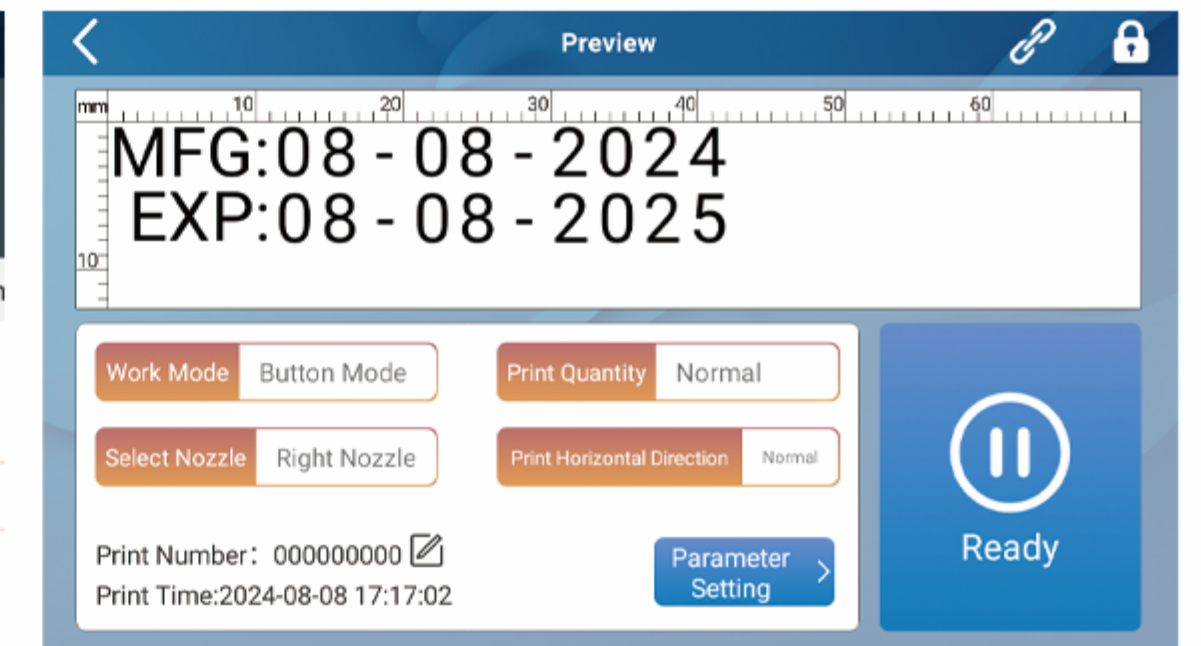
Preview

mm 10 20 30 40 50 60

10

MFG:08 - 08 - 2024
EXP:08 - 08 - 2025

| Work Mode | Button Mode |
|---|---|
| Select Nozzle | Right Nozzle |

| Print Quantity | Normal |
|---|---|
| Print Horizontal Direction | Normal |

Print Number： 000000000
Print Time:2024-08-08 17:17:02

Parameter Setting

Ready